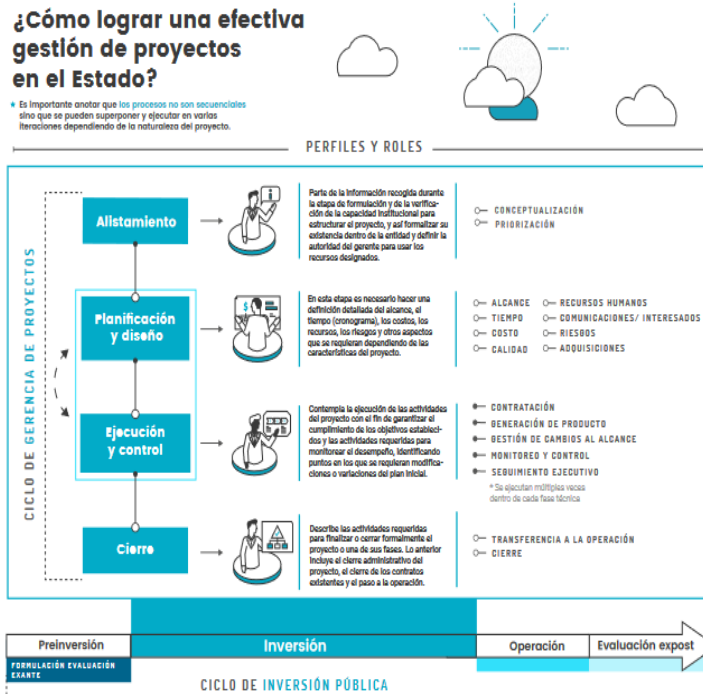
¿Cómo lograr una efectiva gestión de proyectos en el Estado?

• Es importante anotar que los procesos no son secuenciales sino que se pueden superponer y ejecutar en varias iteraciones dependiendo de la naturaleza del proyecto.

PERFILES Y ROLES

CICLO DE GERENCIA DE PROYECTOS

Alistamiento

Parte de la información recogida durante la etapa de formulación y de la verificación de la capacidad institucional para estructurar el proyecto, y así formalizar su existencia dentro de la entidad y definir la autoridad del gerente para usar los recursos designados.

CONCEPTUALIZACIÓN
PRIORIZACIÓN

Planificación y diseño

En esta etapa es necesario hacer una definición detallada del alcance, el tiempo (cronograma), los costos, los recursos, los riesgos y otros aspectos que se requieran dependiendo de las características del proyecto.

ALCANCE
TIEMPO
COSTO
CALIDAD
RECURSOS HUMANOS
COMUNICACIONES/ INTERESADOS
RIESGOS
ADQUISICIONES

Ejecución y control

Contempla la ejecución de las actividades del proyecto con el fin de garantizar el cumplimiento de los objetivos establecidos y las actividades requeridas para monitorear el desempeño, identificando puntos en los que se requieran modificaciones o variaciones del plan inicial.

CONTRATACIÓN
GENERACIÓN DE PRODUCTO
GESTIÓN DE CAMBIOS AL ALCANCE
MONITOREO Y CONTROL
SEGUIMIENTO EJECUTIVO
* Se ejecutan múltiples veces dentro de cada fase técnica

Cierre

Describe las actividades requeridas para finalizar o cerrar formalmente el proyecto o una de sus fases. Lo anterior incluye el cierre administrativo del proyecto, el cierre de los contratos existentes y el paso a la operación.

TRANSFERENCIA A LA OPERACIÓN
CIERRE

Preinversión
FORMULACIÓN EVALUACIÓN EXANTE
Inversión
Operación
Evaluación expost

CICLO DE INVERSIÓN PÚBLICA